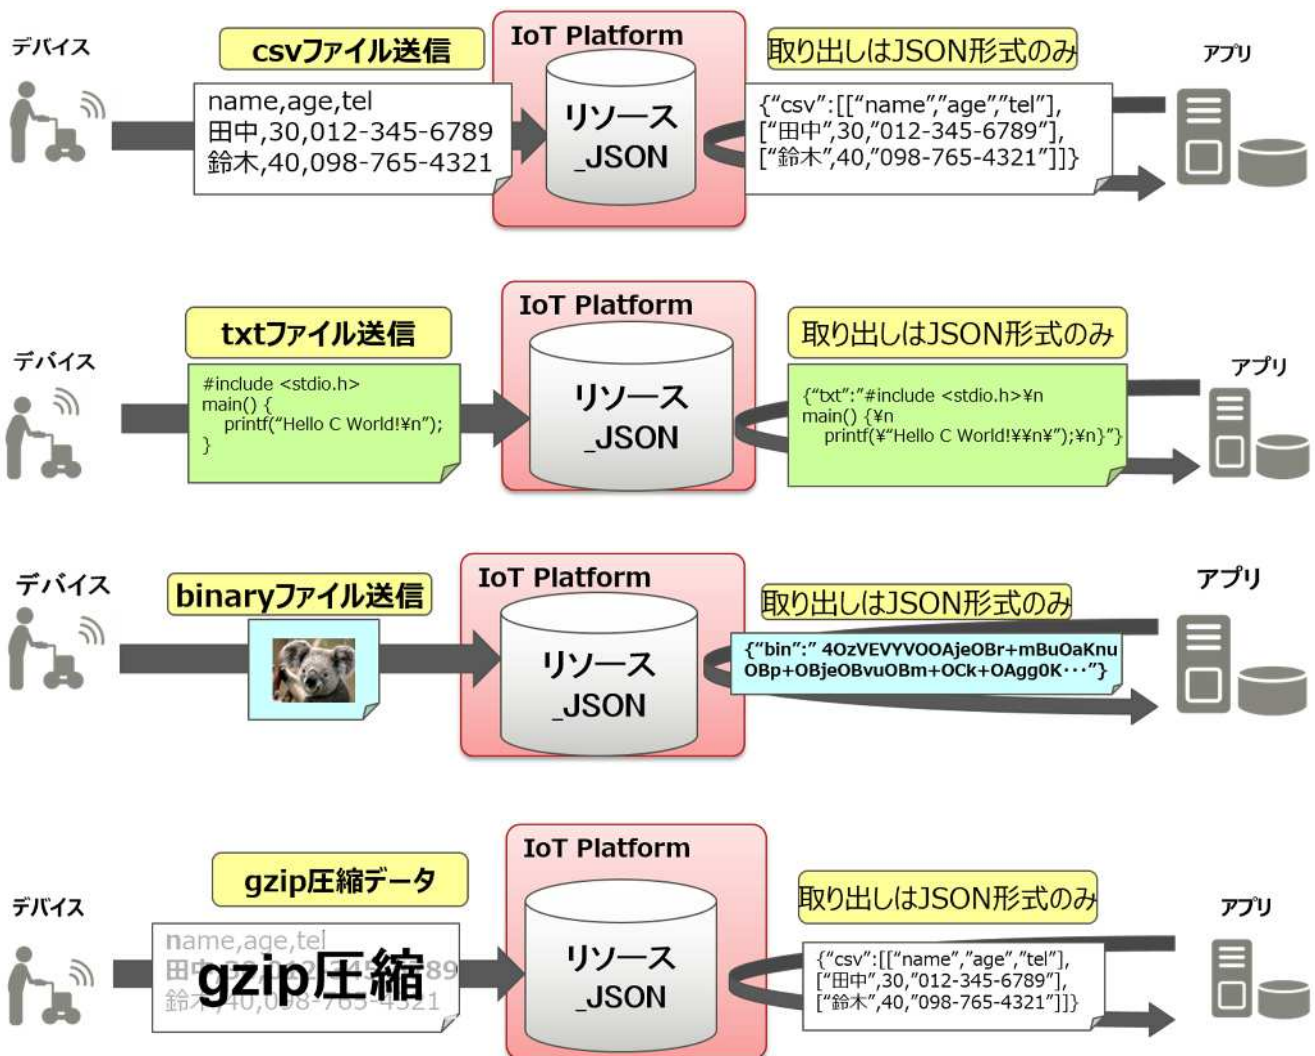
デバイス

csvファイル送信

name,age,tel
田中,30,012-345-6789
鈴木,40,098-765-4321

IoT Platform

リソース
_JSON

取り出しはJSON形式のみ

{"csv":[["name","age","tel"],
["田中",30,"012-345-6789"],
["鈴木",40,"098-765-4321"]]}

アプリ

デバイス

txtファイル送信

#include <stdio.h>
main() {
printf("Hello C World!¥n");
}

IoT Platform

リソース
_JSON

取り出しはJSON形式のみ

{"txt":"#include <stdio.h>¥n
main() {¥n
printf(¥"Hello C World!¥¥n¥");¥n}"}

アプリ

デバイス

binaryファイル送信

IoT Platform

リソース
_JSON

取り出しはJSON形式のみ

{"bin":" 4OzVEVYVOOAjeOBr+mBuOaKnu
OBp+OBjeOBvuOBm+OCk+OAgg0K···"}

アプリ

IoT Platform

gzip圧縮データ

デバイス

name,age,tel
田中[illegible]89
鈴木,40,0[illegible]8-765-4321
gzip圧縮

リソース
_JSON

取り出しはJSON形式のみ

{"csv":[["name","age","tel"],
["田中",30,"012-345-6789"],
["鈴木",40,"098-765-4321"]]}

アプリ